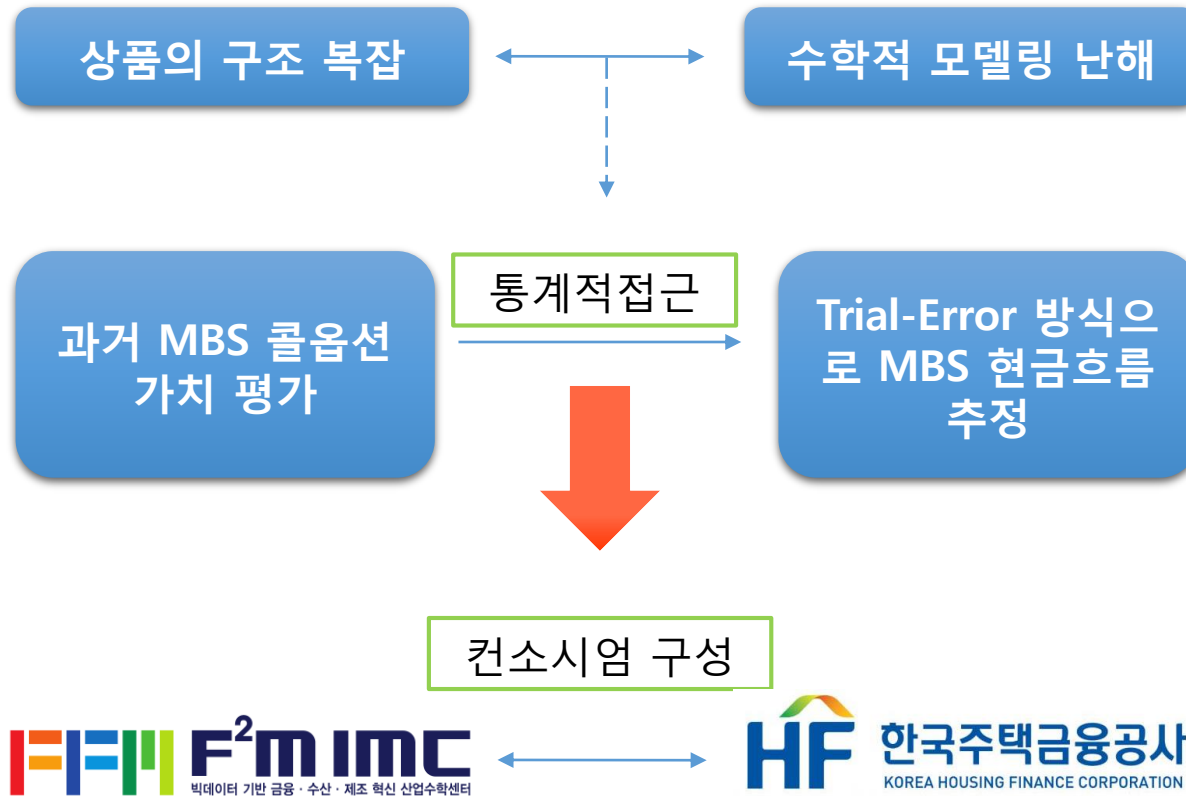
상품의 구조 복잡

수학적 모델링 난해

과거 MBS 콜옵션 가치 평가

통계적접근

Trial-Error 방식으로 MBS 현금흐름 추정

컨소시엄 구성

F²M IMC
빅데이터 기반 금융 · 수산 · 제조 혁신 산업수학센터

HF 한국주택금융공사
KOREA HOUSING FINANCE CORPORATION